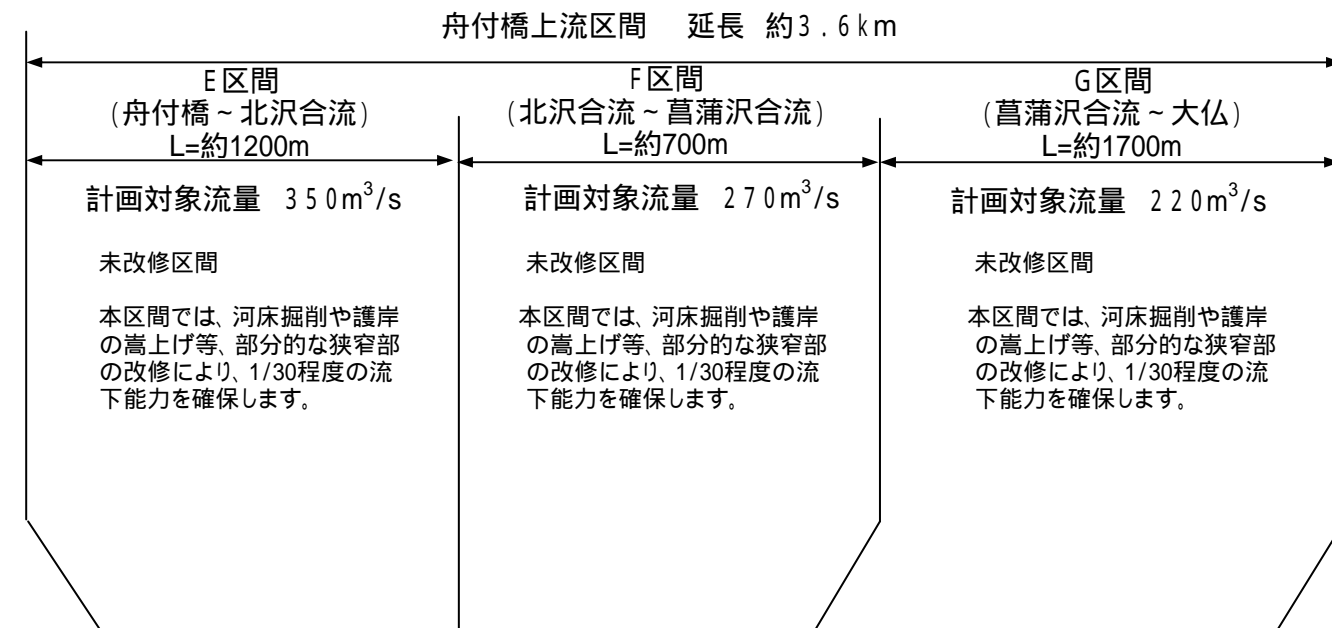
舟付橋上流区間　延長 約3.6km

E区間
(舟付橋~北沢合流)
L=約1200m

計画対象流量　350$m^3$/s

未改修区間

本区間では、河床掘削や護岸の嵩上げ等、部分的な狭窄部の改修により、1/30程度の流下能力を確保します。

F区間
(北沢合流~菖蒲沢合流)
L=約700m

計画対象流量　270$m^3$/s

未改修区間

本区間では、河床掘削や護岸の嵩上げ等、部分的な狭窄部の改修により、1/30程度の流下能力を確保します。

G区間
(菖蒲沢合流~大仏)
L=約1700m

計画対象流量　220$m^3$/s

未改修区間

本区間では、河床掘削や護岸の嵩上げ等、部分的な狭窄部の改修により、1/30程度の流下能力を確保します。